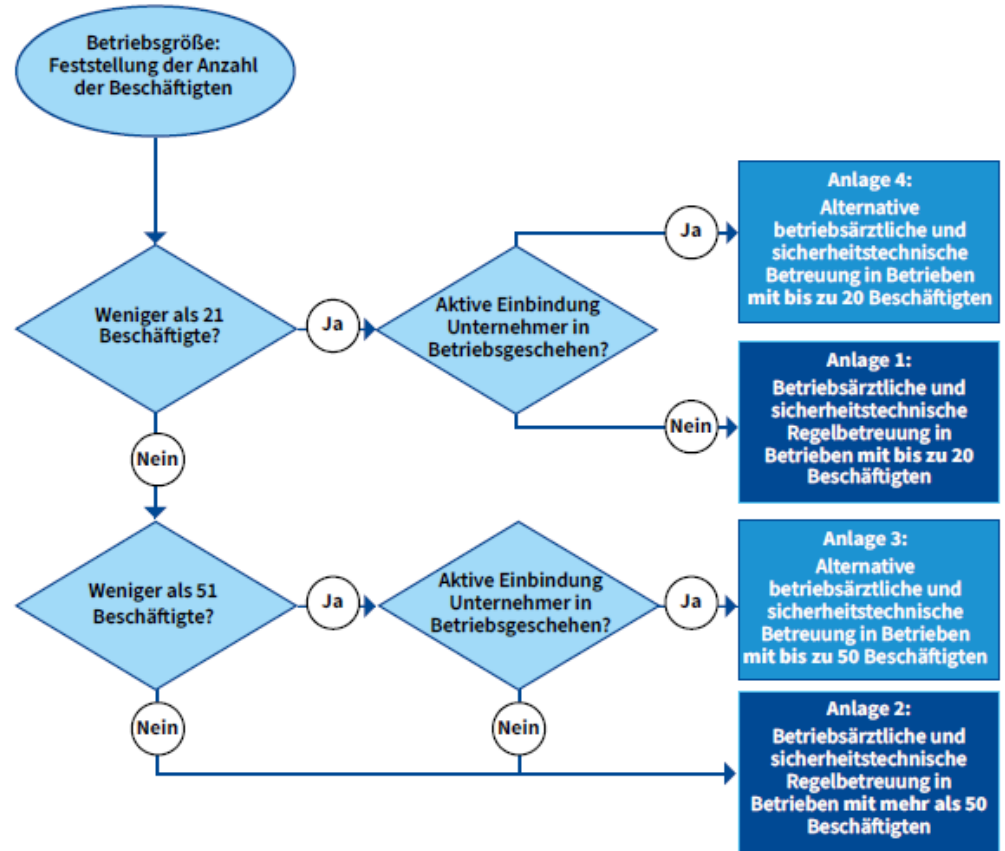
Betriebsgröße: Feststellung der Anzahl der Beschäftigten

Weniger als 21 Beschäftigte?

Ja

Aktive Einbindung Unternehmer in Betriebsgeschehen?

Ja

Anlage 4: Alternative betriebsärztliche und sicherheitstechnische Betreuung in Betrieben mit bis zu 20 Beschäftigten

Nein

Anlage 1: Betriebsärztliche und sicherheitstechnische Regelbetreuung in Betrieben mit bis zu 20 Beschäftigten

Nein

Weniger als 51 Beschäftigte?

Ja

Aktive Einbindung Unternehmer in Betriebsgeschehen?

Ja

Anlage 3: Alternative betriebsärztliche und sicherheitstechnische Betreuung in Betrieben mit bis zu 50 Beschäftigten

Nein

Nein

Anlage 2: Betriebsärztliche und sicherheitstechnische Regelbetreuung in Betrieben mit mehr als 50 Beschäftigten